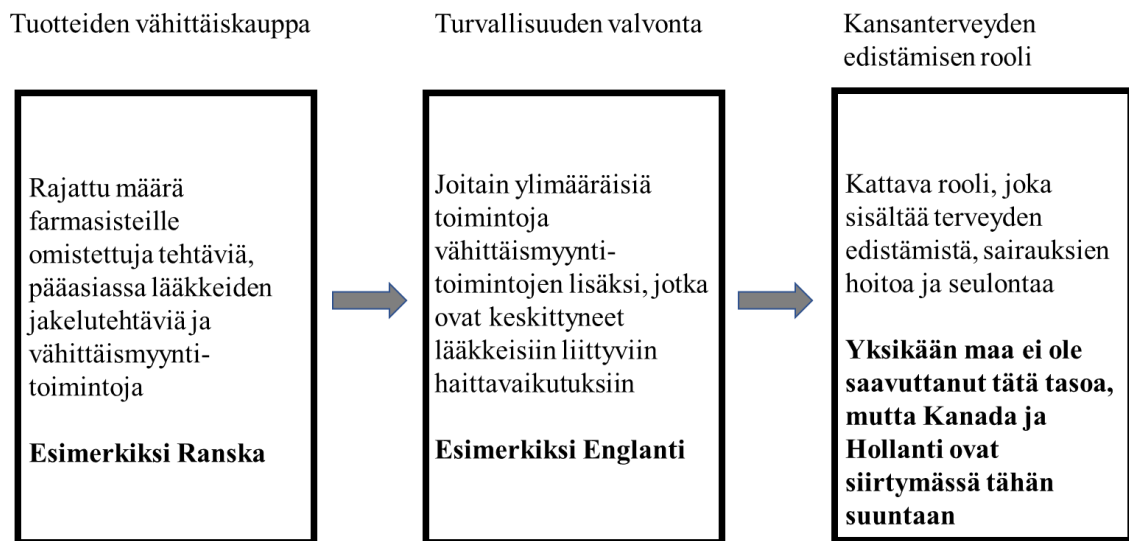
Tuotteiden vähittäiskauppa

Rajattu määrä farmasisteille omistettuja tehtäviä, pääasiassa lääkkeiden jakelutehtäviä ja vähittäismyyntitoimintoja

Esimerkiksi Ranska

Turvallisuuden valvonta

Joitain ylimääräisiä toimintoja vähittäismyyntitoimintojen lisäksi, jotka ovat keskittyneet lääkkeisiin liittyviin haittavaikutuksiin

Esimerkiksi Englanti

Kansanterveyden edistämisen rooli

Kattava rooli, joka sisältää terveyden edistämistä, sairauksien hoitoa ja seulontaa

Yksikään maa ei ole saavuttanut tätä tasoa, mutta Kanada ja Hollanti ovat siirtymässä tähän suuntaan